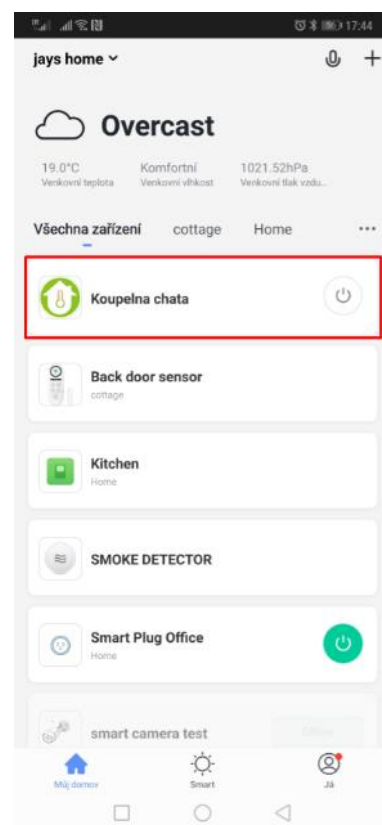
17:44

jays home

Overcast

19.0°C
Venkovní teplota

Komfortní
Venkovní vlhkost

1021.52hPa
Venkovní tlak vzdu...

Všechna zařízení cottage Home ···

Koupelna chata

Back door sensor
cottage

Kitchen
Home

SMOKE DETECTOR

Smart Plug Office
Home

smart camera test

Offline

Můj domov

Smart

Já